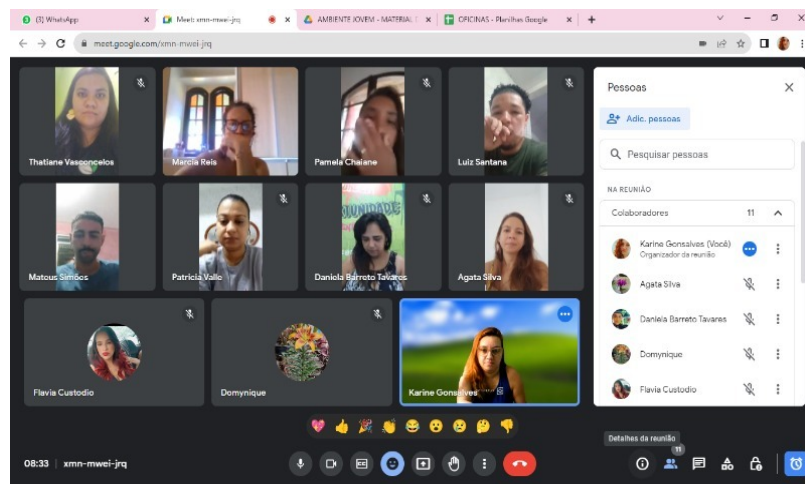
(3) WhatsApp
Meet: xmn-mwei-jrq
AMBIENTE JOVEM - MATERIAL
OFICINAS - Planilhas Google
meet.google.com/xmn-mwei-jrq

Thatiane Vasconcelos
Marcia Reis
Pamela Chaiane
Luiz Santana
Matous Simões
Patricia Valle
Daniela Barreto Tavares
Agata Silva
Flavia Custodio
Domynique
Karine Gonsalves

Pessoas
Adic. pessoas
Pesquisar pessoas
NA REUNIÃO
Colaboradores 11
Karine Gonsalves (Você)
Organizador da reunião
Agata Silva
Daniela Barreto Tavares
Domynique
Flavia Custodio

Detalhes da reunião
11
08:33 | xmn-mwei-jrq